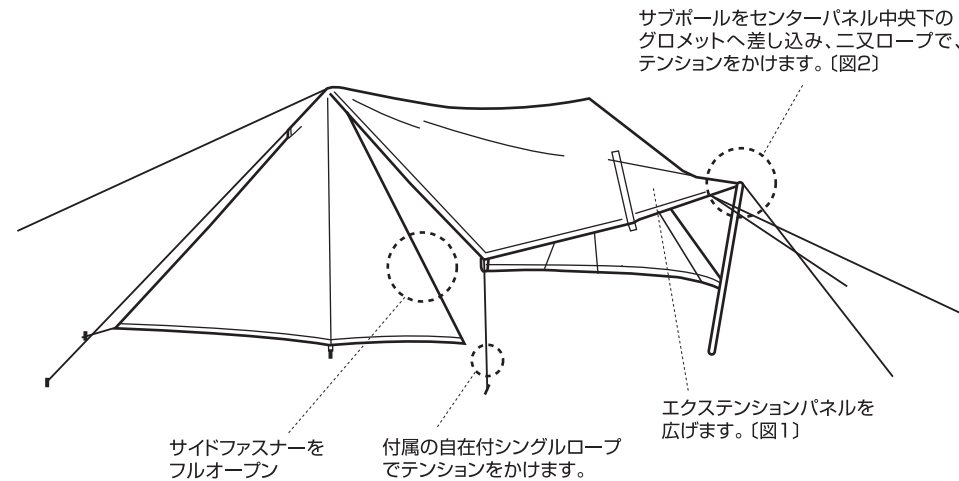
サブポールをセンターパネル中央下のグロメットへ差し込み、二又ロープで、テンションをかけます。〔図2〕

エクステンションパネルを広げます。〔図1〕

サイドファスナーをフルオープン

付属の自在付シングルロープでテンションをかけます。